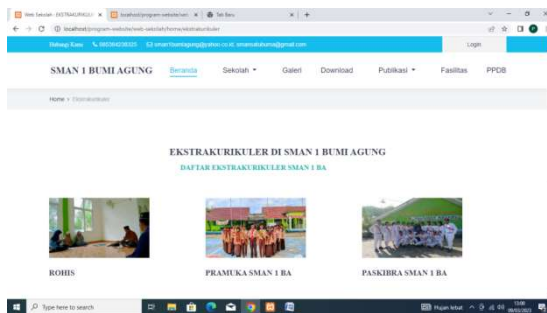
Web Sekolah - EKSTRAKURIKULE ×
localhost/program-website/web ×
Tab Baru ×
+

localhost/program-website/web-sekolah/home/ekstrakurikuler

Sahabat Kami   082384238333   smansatbumiagung@yahoo.co.id, smansatubuma@gmail.com   Login

SMAN 1 BUMI AGUNG
Beranda   Sekolah ▾   Galeri   Download   Publikasi ▾   Fasilitas   PPDB

Home » Ekstrakurikuler

EKSTRAKURIKULER DI SMAN 1 BUMI AGUNG
DAFTAR EKSTRAKURIKULER SMAN 1 BA

ROHIS
PRAMUKA SMAN 1 BA
PASKIBRA SMAN 1 BA

Type here to search
Hujan lebat
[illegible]